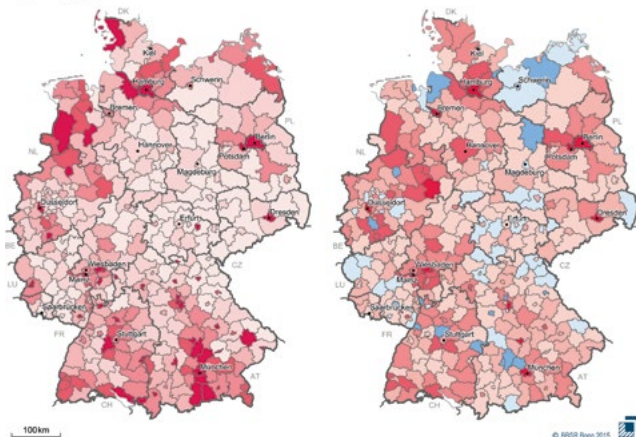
DK
Kiel
Hamburg
Schwerin
Bremen
PL
NL
Hannover
Berlin
Potsdam
Magdeburg
Düsseldorf
Erfurt
Dresden
BE
CZ
LU
Wiesbaden
Mainz
Saarbrücken
FR
Stuttgart
München
AT
CH
100km

DK
Kiel
Hamburg
Schwerin
Bremen
PL
NL
Hannover
Berlin
Potsdam
Magdeburg
Düsseldorf
Erfurt
Dresden
BE
CZ
LU
Wiesbaden
Mainz
Saarbrücken
FR
Stuttgart
München
AT
CH
© BBSR Bonn 2015